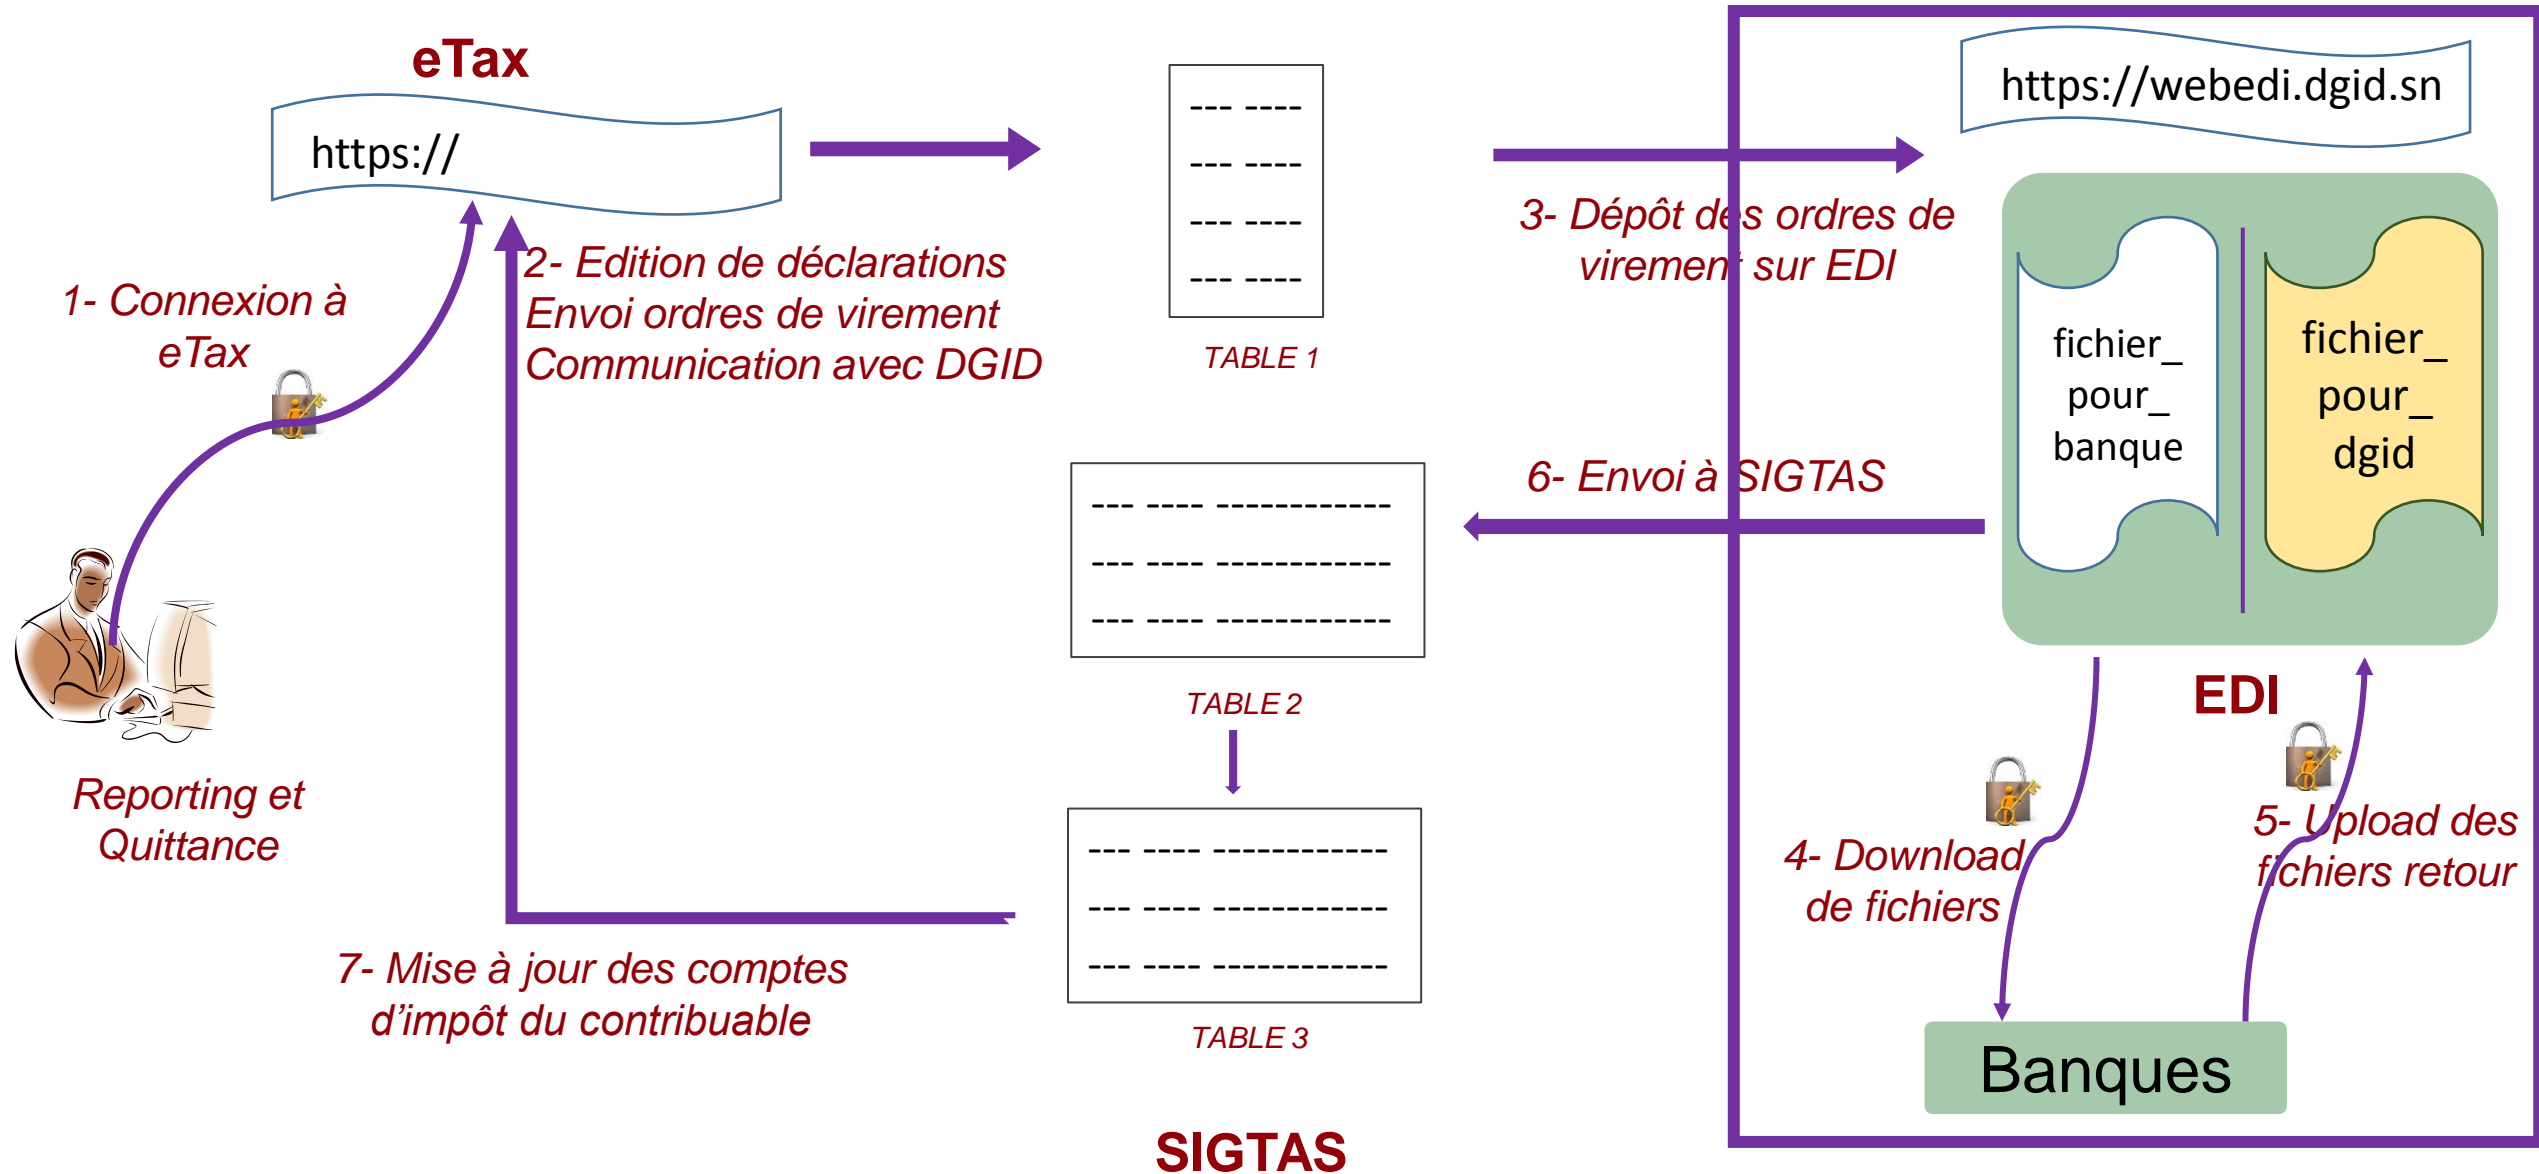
eTax

https://

1- Connexion à eTax

2- Edition de déclarations
Envoi ordres de virement
Communication avec DGID

--- ----
--- ----
--- ----
--- ----

TABLE 1

3- Dépôt des ordres de virement sur EDI

https://webedi.dgid.sn

fichier_pour_banque

fichier_pour_dgid

EDI

6- Envoi à SIGTAS

--- ---- -----------
--- ---- -----------
--- ---- -----------

TABLE 2

--- ---- -----------
--- ---- -----------
--- ---- -----------

TABLE 3

SIGTAS

Reporting et Quittance

7- Mise à jour des comptes d'impôt du contribuable

4- Download de fichiers

5- Upload des fichiers retour

Banques